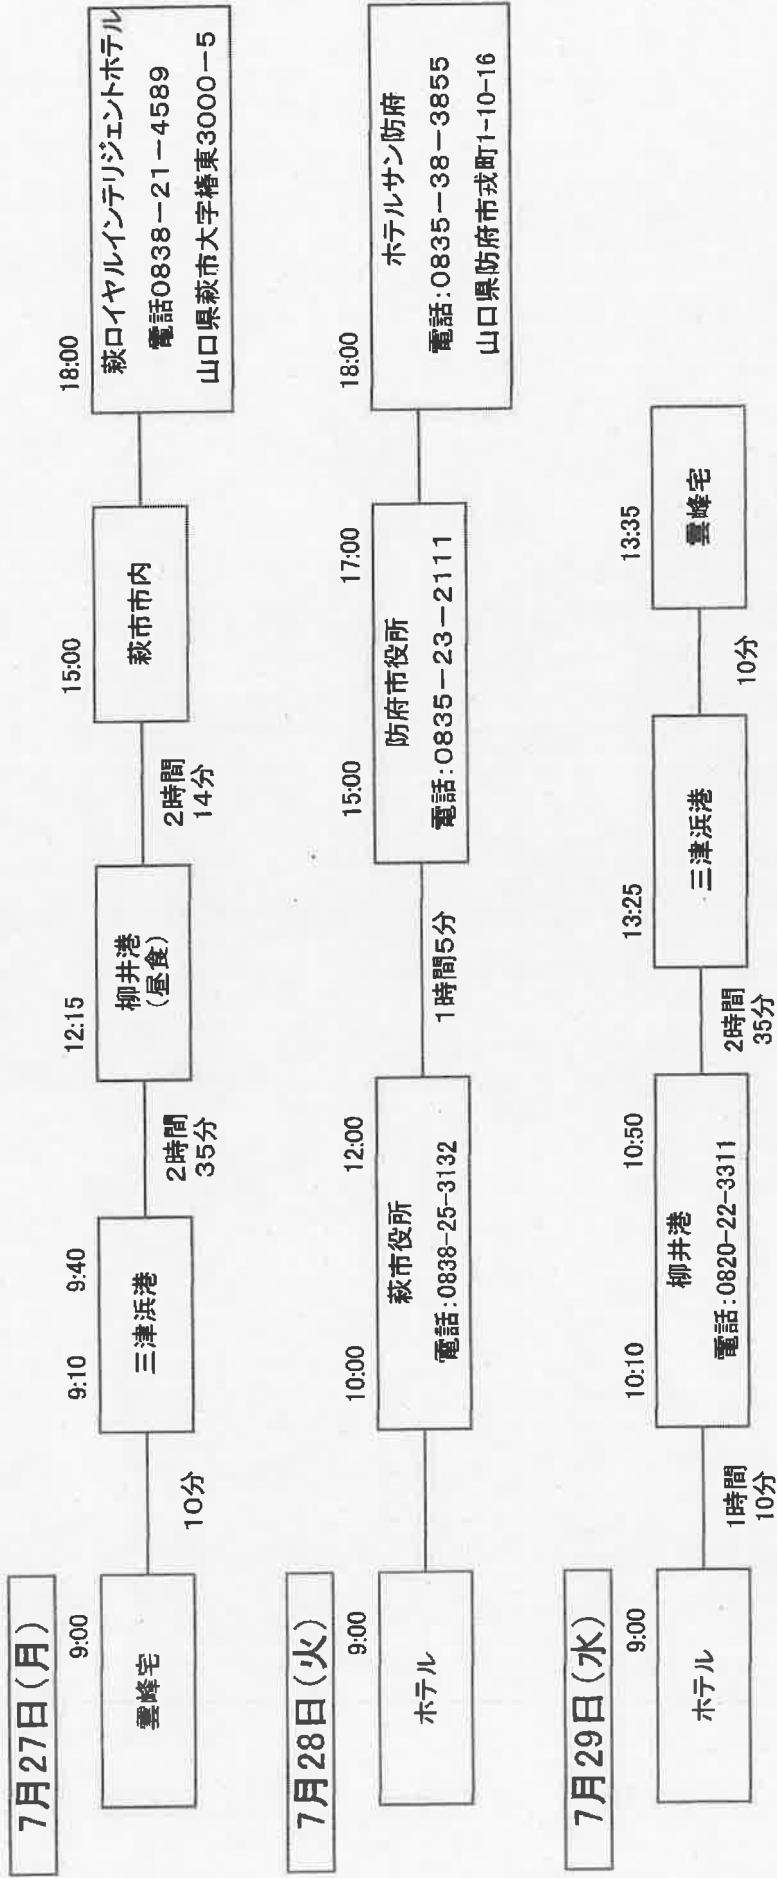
7月27日(月)

9:00
雲峰宅

10分

9:10 9:40
三津浜港

2時間35分

12:15
柳井港
(昼食)

2時間14分

15:00
萩市市内

18:00
萩ロイヤルインテリジェントホテル
電話0838−21−4589
山口県萩市大字椿東3000−5

7月28日(火)

9:00
ホテル

10:00 12:00
萩市役所
電話:0838-25-3132

1時間5分

15:00 17:00
防府市役所
電話:0835−23−2111

18:00
ホテルサン防府
電話:0835−38−3855
山口県防府市戎町1-10-16

7月29日(水)

9:00
ホテル

1時間10分

10:10 10:50
柳井港
電話:0820-22-3311

2時間35分

13:25
三津浜港

10分

13:35
雲峰宅